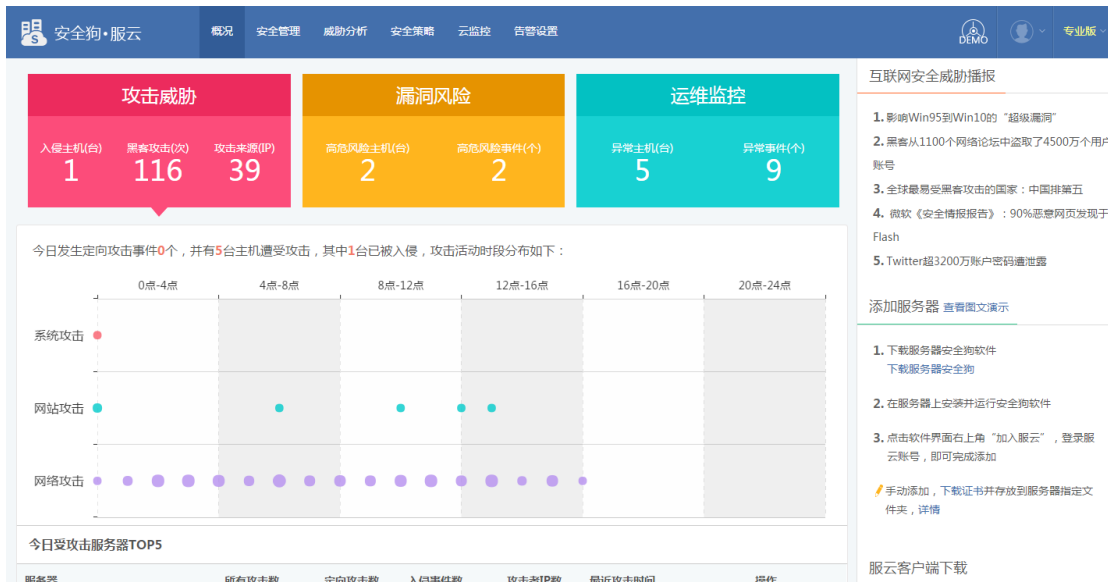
安全狗•服云

概况 安全管理 威胁分析 安全策略 云监控 告警设置

DEMO

专业版

攻击威胁

入侵主机(台) 1
黑客攻击(次) 116
攻击来源(IP) 39

漏洞风险

高危风险主机(台) 2
高危风险事件(个) 2

运维监控

异常主机(台) 5
异常事件(个) 9

今日发生定向攻击事件0个，并有5台主机遭受攻击，其中1台已被入侵，攻击活动时段分布如下：

0点-4点 4点-8点 8点-12点 12点-16点 16点-20点 20点-24点

系统攻击

网站攻击

网络攻击

今日受攻击服务器TOP5

服务器 所有攻击数 定向攻击数 入侵事件数 攻击者IP数 最近攻击时间 操作

互联网安全威胁播报

1. 影响Win95到Win10的"超级漏洞"

2. 黑客从1100个网络论坛中盗取了4500万个用户账号

3. 全球最易受黑客攻击的国家：中国排第五

4. 微软《安全情报报告》：90%恶意网页发现于Flash

5. Twitter超3200万账户密码遭泄露

添加服务器 查看图文演示

1. 下载服务器安全狗软件
下载服务器安全狗

2. 在服务器上安装并运行安全狗软件

3. 点击软件界面右上角"加入服云"，登录服云账号，即可完成添加

手动添加，下载证书并存放到服务器指定文件夹，详情

服云客户端下载